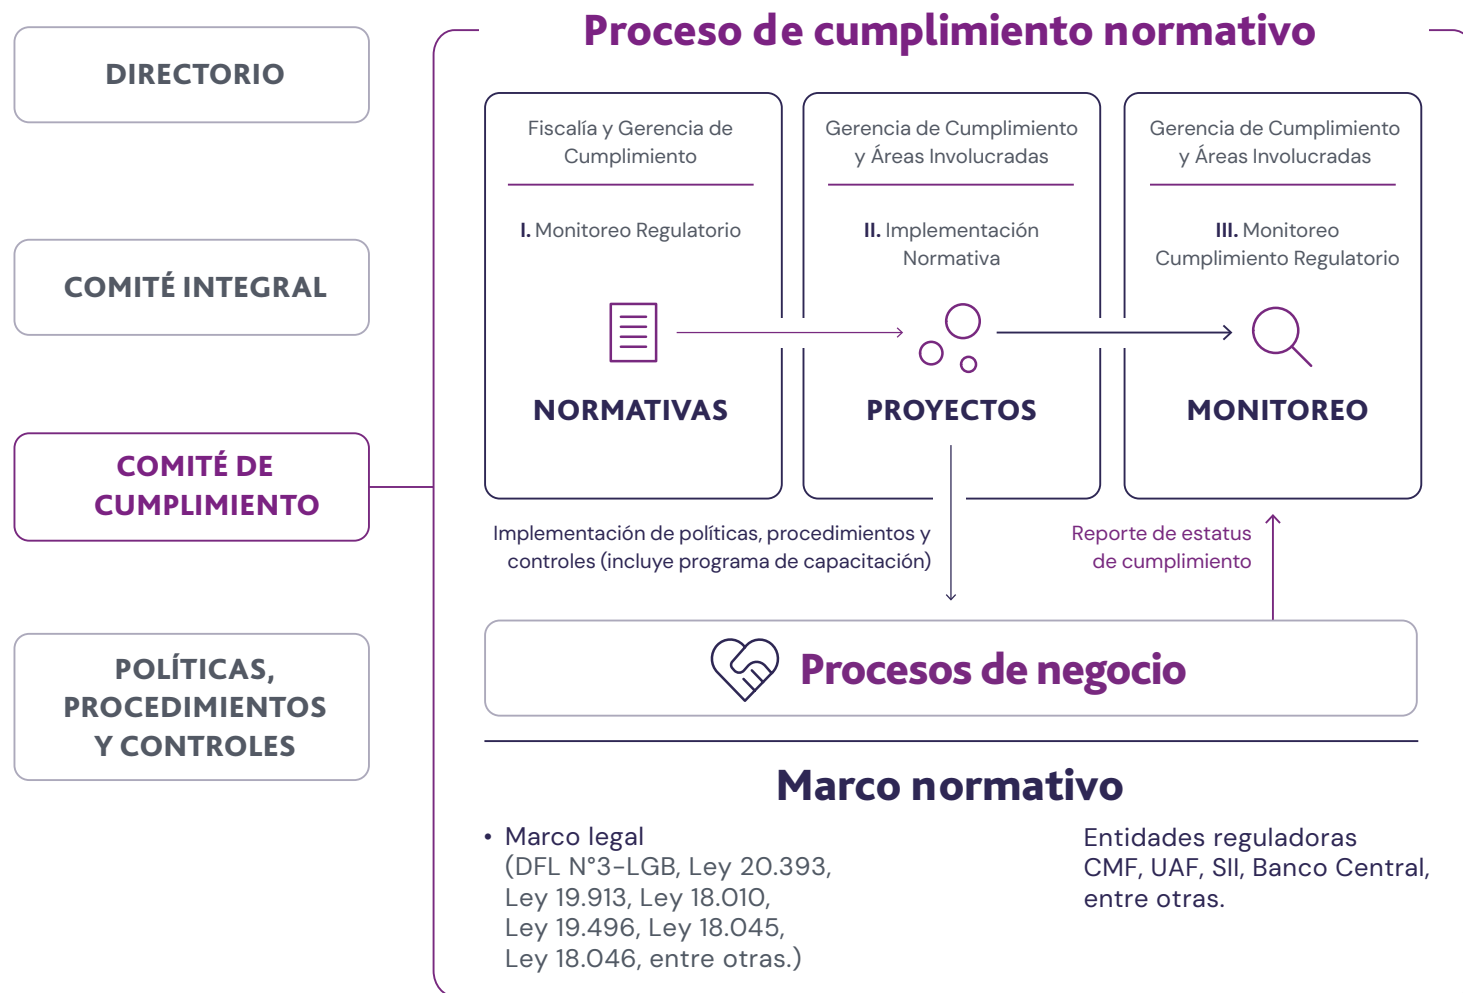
DIRECTORIO

COMITÉ INTEGRAL

COMITÉ DE CUMPLIMIENTO

POLÍTICAS, PROCEDIMIENTOS Y CONTROLES

Proceso de cumplimiento normativo

Fiscalía y Gerencia de Cumplimiento

I. Monitoreo Regulatorio

NORMATIVAS

Gerencia de Cumplimiento y Áreas Involucradas

II. Implementación Normativa

PROYECTOS

Gerencia de Cumplimiento y Áreas Involucradas

III. Monitoreo Cumplimiento Regulatorio

MONITOREO

Implementación de políticas, procedimientos y controles (incluye programa de capacitación)

Reporte de estatus de cumplimiento

Procesos de negocio

Marco normativo

• Marco legal (DFL N°3-LGB, Ley 20.393, Ley 19.913, Ley 18.010, Ley 19.496, Ley 18.045, Ley 18.046, entre otras.)

Entidades reguladoras CMF, UAF, SII, Banco Central, entre otras.